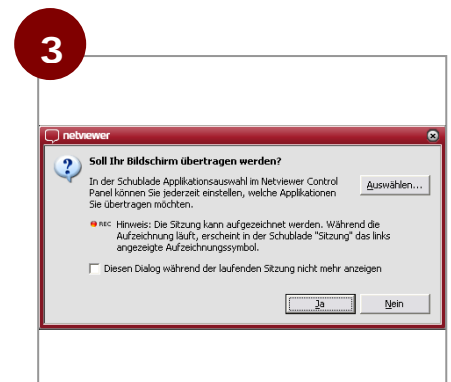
3

netviewer

Soll Ihr Bildschirm übertragen werden?

In der Schublade Applikationsauswahl im Netviewer Control Panel können Sie jederzeit einstellen, welche Applikationen Sie übertragen möchten.

Auswählen...

REC Hinweis: Die Sitzung kann aufgezeichnet werden. Während die Aufzeichnung läuft, erscheint in der Schublade "Sitzung" das links angezeigte Aufzeichnungssymbol.

Diesen Dialog während der laufenden Sitzung nicht mehr anzeigen

Ja

Nein